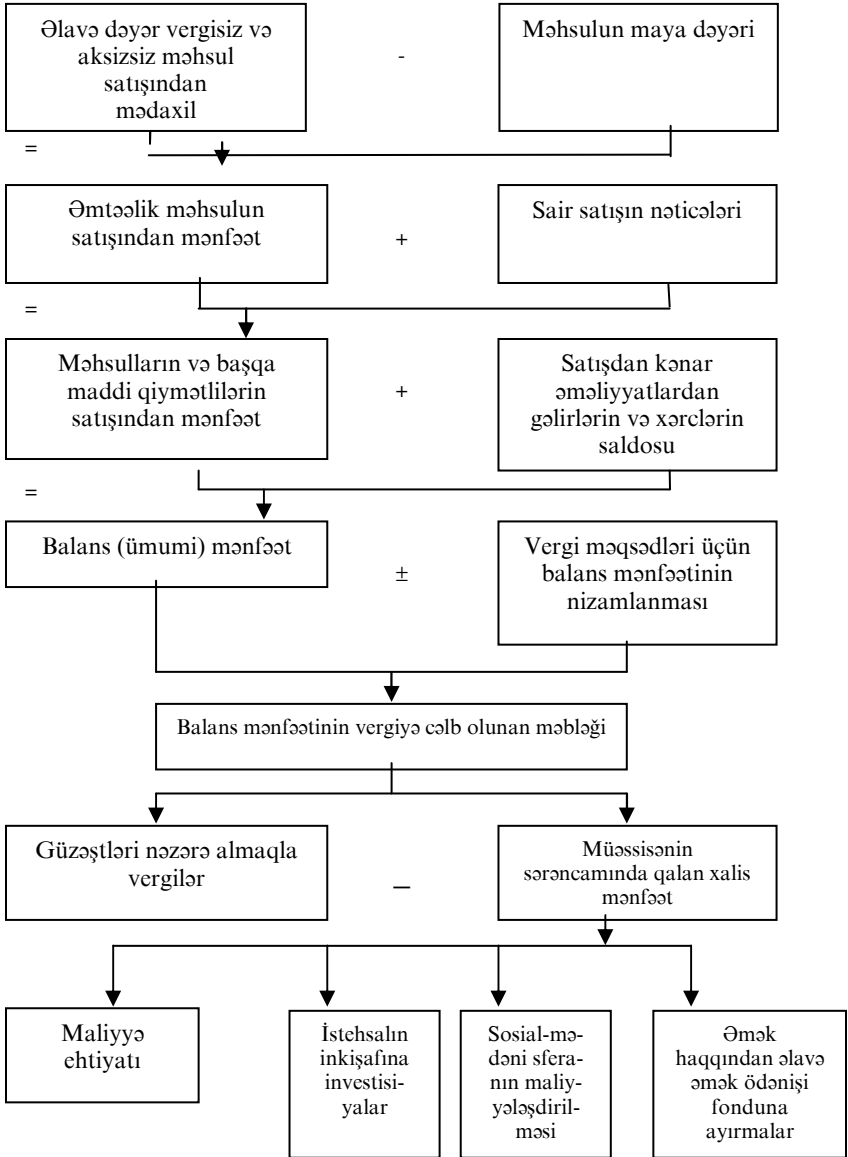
Əlavə dəyər vergisiz və aksizsiz məhsul satışından mədaxil

-

Məhsulun maya dəyəri

=

Əmtəəlik məhsulun satışından mənfəət

+

Sair satışın nəticələri

=

Məhsulların və başqa maddi qiymətlilərin satışından mənfəət

+

Satışdan kənar əməliyyatlardan gəlirlərin və xərclərin saldosu

=

Balans (ümumi) mənfəət

±

Vergi məqsədləri üçün balans mənfəətinin nizamlanması

Balans mənfəətinin vergiyə cəlb olunan məbləği

Güzəştləri nəzərə almaqla vergilər

–

Müəssisənin sərəncamında qalan xalis mənfəət

Maliyyə ehtiyatı

İstehsalın inkişafına investisiyalar

Sosial-mədəni sferanın maliyyələşdirilməsi

Əmək haqqından əlavə əmək ödənişi fonduna ayırmalar